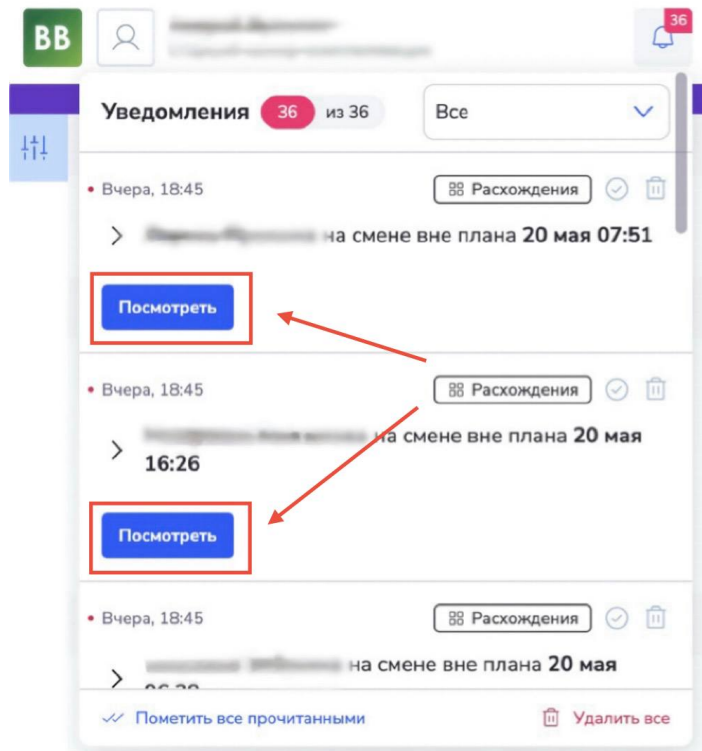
BB

36

Уведомления 36 из 36

Все

• Вчера, 18:45

Расхождения

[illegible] на смене вне плана **20 мая 07:51**

Посмотреть

• Вчера, 18:45

Расхождения

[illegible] на смене вне плана **20 мая 16:26**

Посмотреть

• Вчера, 18:45

Расхождения

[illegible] на смене вне плана **20 мая** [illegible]

Пометить все прочитанными

Удалить все